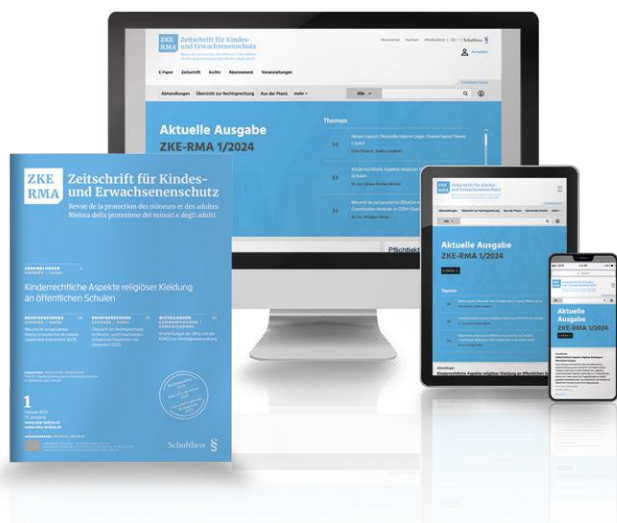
ZKE RMA Zeitschrift für Kindes- und Erwachsenenschutz

Revue de la protection des mineurs et des adultes
Rivista della protezione dei minori e degli adulti

Kinderrechtliche Aspekte religiöser Kleidung an öffentlichen Schulen

1

Schulthess §

E-Paper Zeitschrift Archiv Abonnement Veranstaltungen

Abhandlungen Übersicht zur Rechtsprechung Aus der Praxis mehr

Alle

Aktuelle Ausgabe
ZKE-RMA 1/2024

Themen

Aktuelle Ausgabe
ZKE-RMA 1/2024

Themen

Aktuelle Ausgabe
ZKE-RMA 1/2024

Kinderrechtliche Aspekte religiöser Kleidung an öffentlichen Schulen